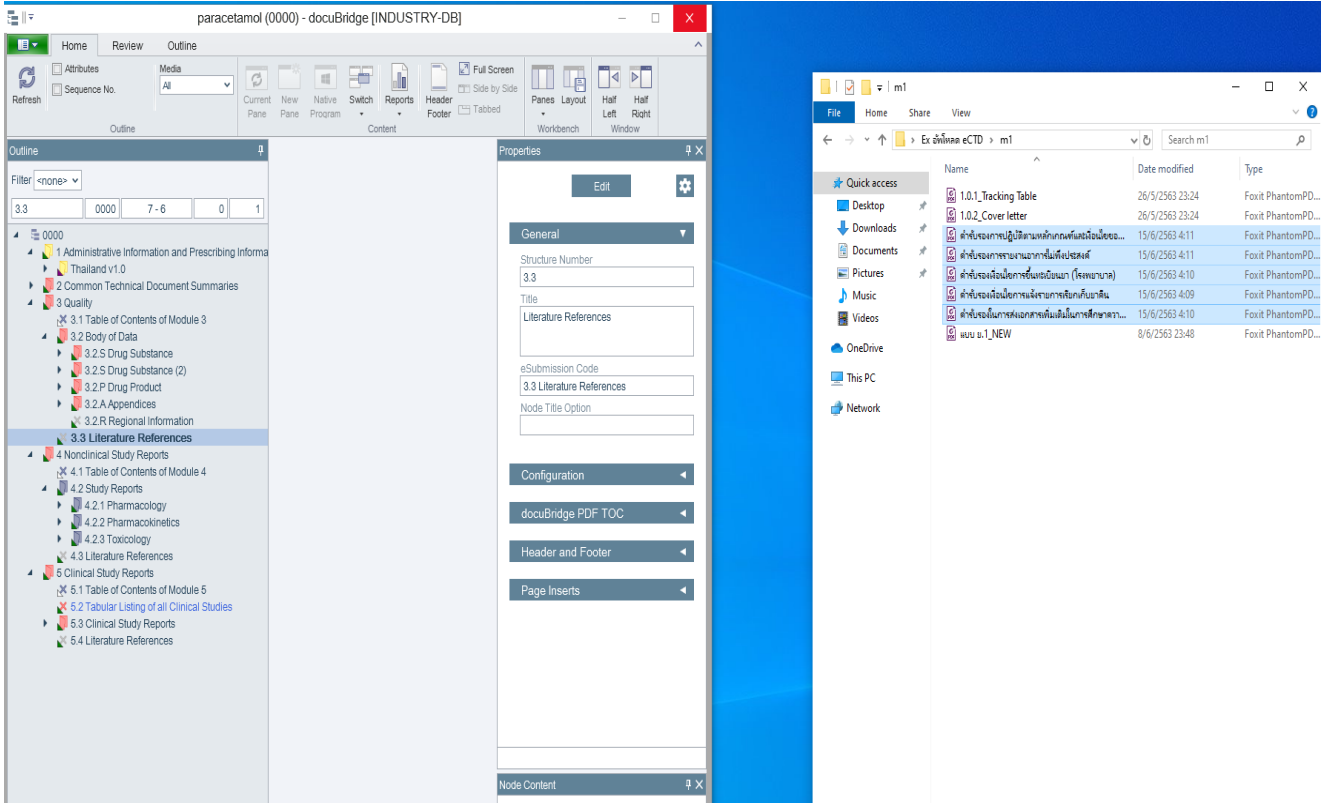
paracetamol (0000) - docuBridge [INDUSTRY-DB]

Home Review Outline

Refresh
Attributes
Sequence No.
Media
All
Outline

Current Pane
New Pane
Native Program
Switch
Reports
Header Footer
Full Screen
Side by Side
Tabbed
Content

Panes
Layout
Workbench
Half Left
Half Right
Window

Outline

Filter <none>

3.3 | 0000 | 7 - 6 | 0 | 1

0000
1 Administrative Information and Prescribing Informa
Thailand v1.0
2 Common Technical Document Summaries
3 Quality
3.1 Table of Contents of Module 3
3.2 Body of Data
3.2.S Drug Substance
3.2.S Drug Substance (2)
3.2.P Drug Product
3.2.A Appendices
3.2.R Regional Information
3.3 Literature References
4 Nonclinical Study Reports
4.1 Table of Contents of Module 4
4.2 Study Reports
4.2.1 Pharmacology
4.2.2 Pharmacokinetics
4.2.3 Toxicology
4.3 Literature References
5 Clinical Study Reports
5.1 Table of Contents of Module 5
5.2 Tabular Listing of all Clinical Studies
5.3 Clinical Study Reports
5.4 Literature References

Properties

Edit

General
Structure Number
3.3
Title
Literature References
eSubmission Code
3.3 Literature References
Node Title Option

Configuration
docuBridge PDF TOC
Header and Footer
Page Inserts

Node Content

m1

File Home Share View

Ex อัพโหลด eCTD > m1
Search m1

Quick access
Desktop
Downloads
Documents
Pictures
Music
Videos
OneDrive
This PC
Network

| Name | Date modified | Type |
|---|---|---|
| 1.0.1_Tracking Table | 26/5/2563 23:24 | Foxit PhantomPD... |
| 1.0.2_Cover letter | 26/5/2563 23:24 | Foxit PhantomPD... |
| คำรับรองการปฏิบัติตามหลักเกณฑ์และเงื่อนไขขอ... | 15/6/2563 4:11 | Foxit PhantomPD... |
| คำรับรองการรายงานอาการไม่พึงประสงค์ | 15/6/2563 4:11 | Foxit PhantomPD... |
| คำรับรองเงื่อนไขการขึ้นทะเบียนยา (โรงพยาบาล) | 15/6/2563 4:10 | Foxit PhantomPD... |
| คำรับรองเงื่อนไขการแจ้งรายการเรียกเก็บยาคืน | 15/6/2563 4:09 | Foxit PhantomPD... |
| คำรับรองในการส่งเอกสารเพิ่มเติมในการศึกษาความ... | 15/6/2563 4:10 | Foxit PhantomPD... |
| แบบ ย.1_NEW | 8/6/2563 23:48 | Foxit PhantomPD... |